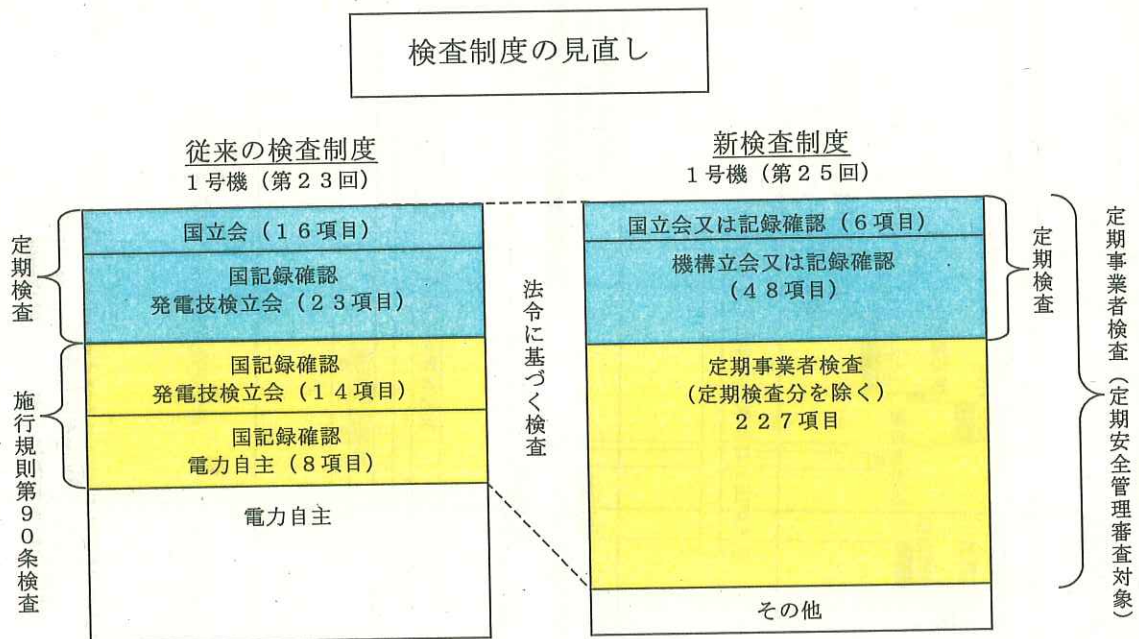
検査制度の見直し

従来の検査制度
1号機（第２３回）

定期検査

国立会（１６項目）

国記録確認
発電技検立会（２３項目）

施行規則第９０条検査

国記録確認
発電技検立会（１４項目）

国記録確認
電力自主（８項目）

電力自主

法令に基づく検査

新検査制度
1号機（第２５回）

国立会又は記録確認（６項目）

機構立会又は記録確認
（４８項目）

定期検査

定期事業者検査
（定期検査分を除く）
２２７項目

その他

定期事業者検査（定期安全管理審査対象）